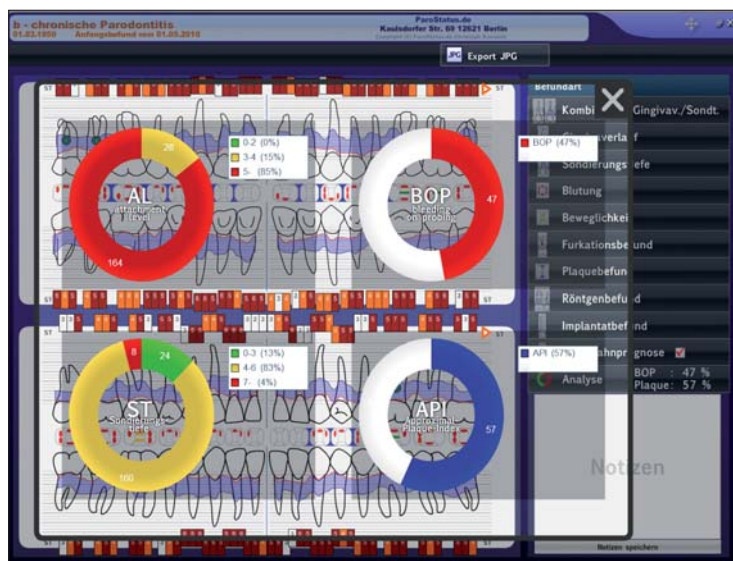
b - chronische Parodontitis
01.03.1950 Anfangbefund vom 01.03.2010

ParoStatus.de
Kaulsdorfer Str. 69 12621 Berlin

JPG Export JPG

Befundart

Kombi Gingivav./Sondt.
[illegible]verla f
Sondierungst efe
Blutung
Beweglichkei
Furkationsbe und
Plaquebefun
Röntgenbefu d
Implantatbef nd
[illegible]ahnpr gnose
Analyse
BOP : 47 %
Plaque: 57 %

Notizen

Notizen speichern

ST

AL
attachment level
26
164

0-2 (0%)
3-4 (15%)
5- (85%)

BOP
bleeding on probing
47

BOP (47%)

ST

ST
Sondierungstiefe
8
24
180

0-3 (13%)
4-6 (83%)
7- (4%)

API
Approximal Plaque Index
57

API (57%)